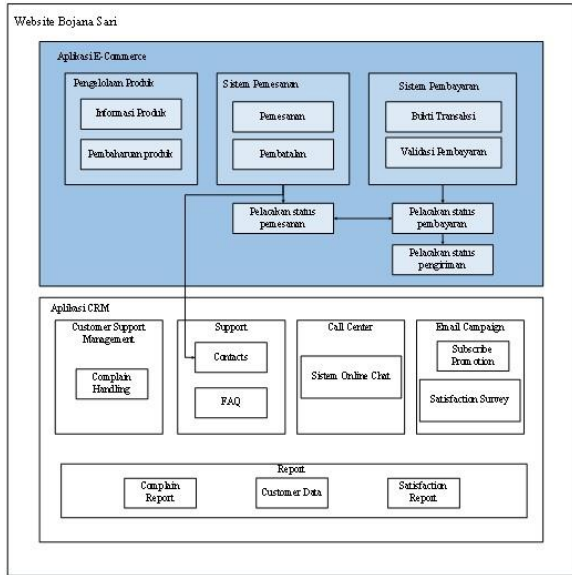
Website Bojana Sari

Aplikasi E-Commerce

Pengelolaan Produk

Informasi Produk

Pembaharuan produk

Sistem Pemesanan

Pemesanan

Pembatalan

Sistem Pembayaran

Bukti Transaksi

Validasi Pembayaran

Pelacakan status pemesanan

Pelacakan status pembayaran

Pelacakan status pengiriman

Aplikasi CRM

Customer Support Management

Complain Handling

Support

Contacts

FAQ

Call Center

Sistem Online Chat

Email Campaign

Subscribe Promotion

Satisfaction Survey

Report

Complain Report

Customer Data

Satisfaction Report